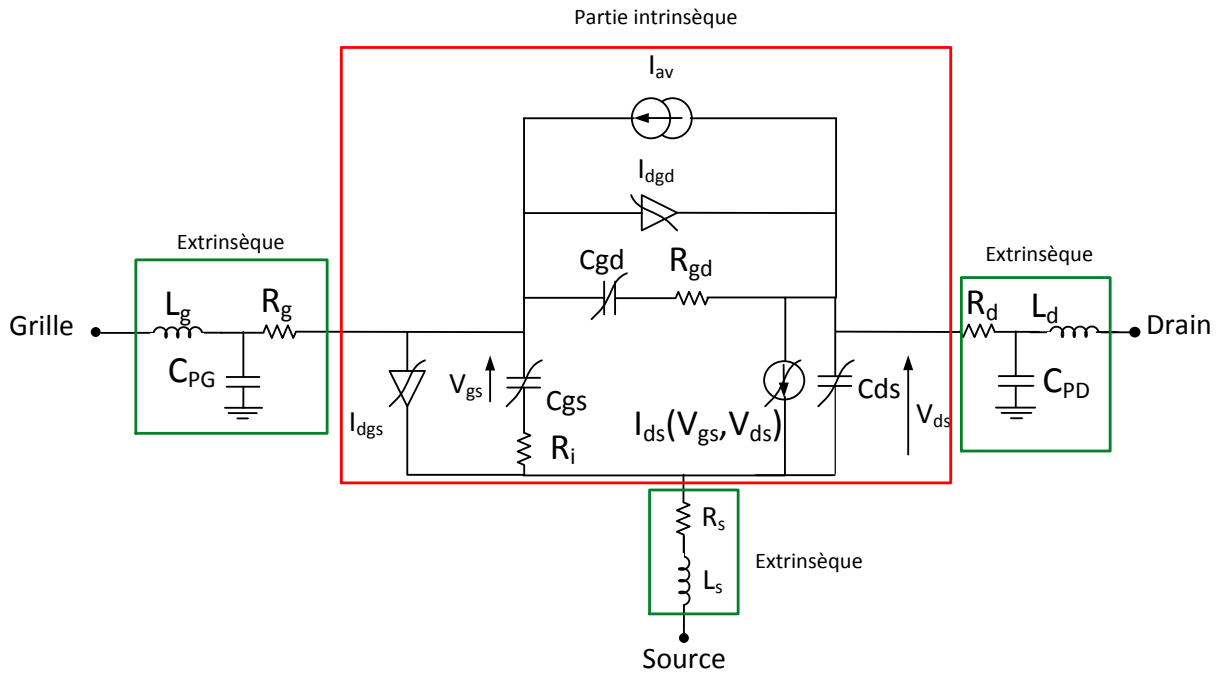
Partie intrinsèque

$I_{av}$

$I_{dgd}$

Extrinsèque

Cgd $R_{gd}$

Extrinsèque

Grille $L_g$ $R_g$

$C_{PG}$

$R_d$ $L_d$ Drain

$C_{PD}$

$V_{gs}$ Cgs

Cds

$I_{dgs}$

$I_{ds}(V_{gs},V_{ds})$

$V_{ds}$

$R_i$

$R_s$

Extrinsèque

$L_s$

Source